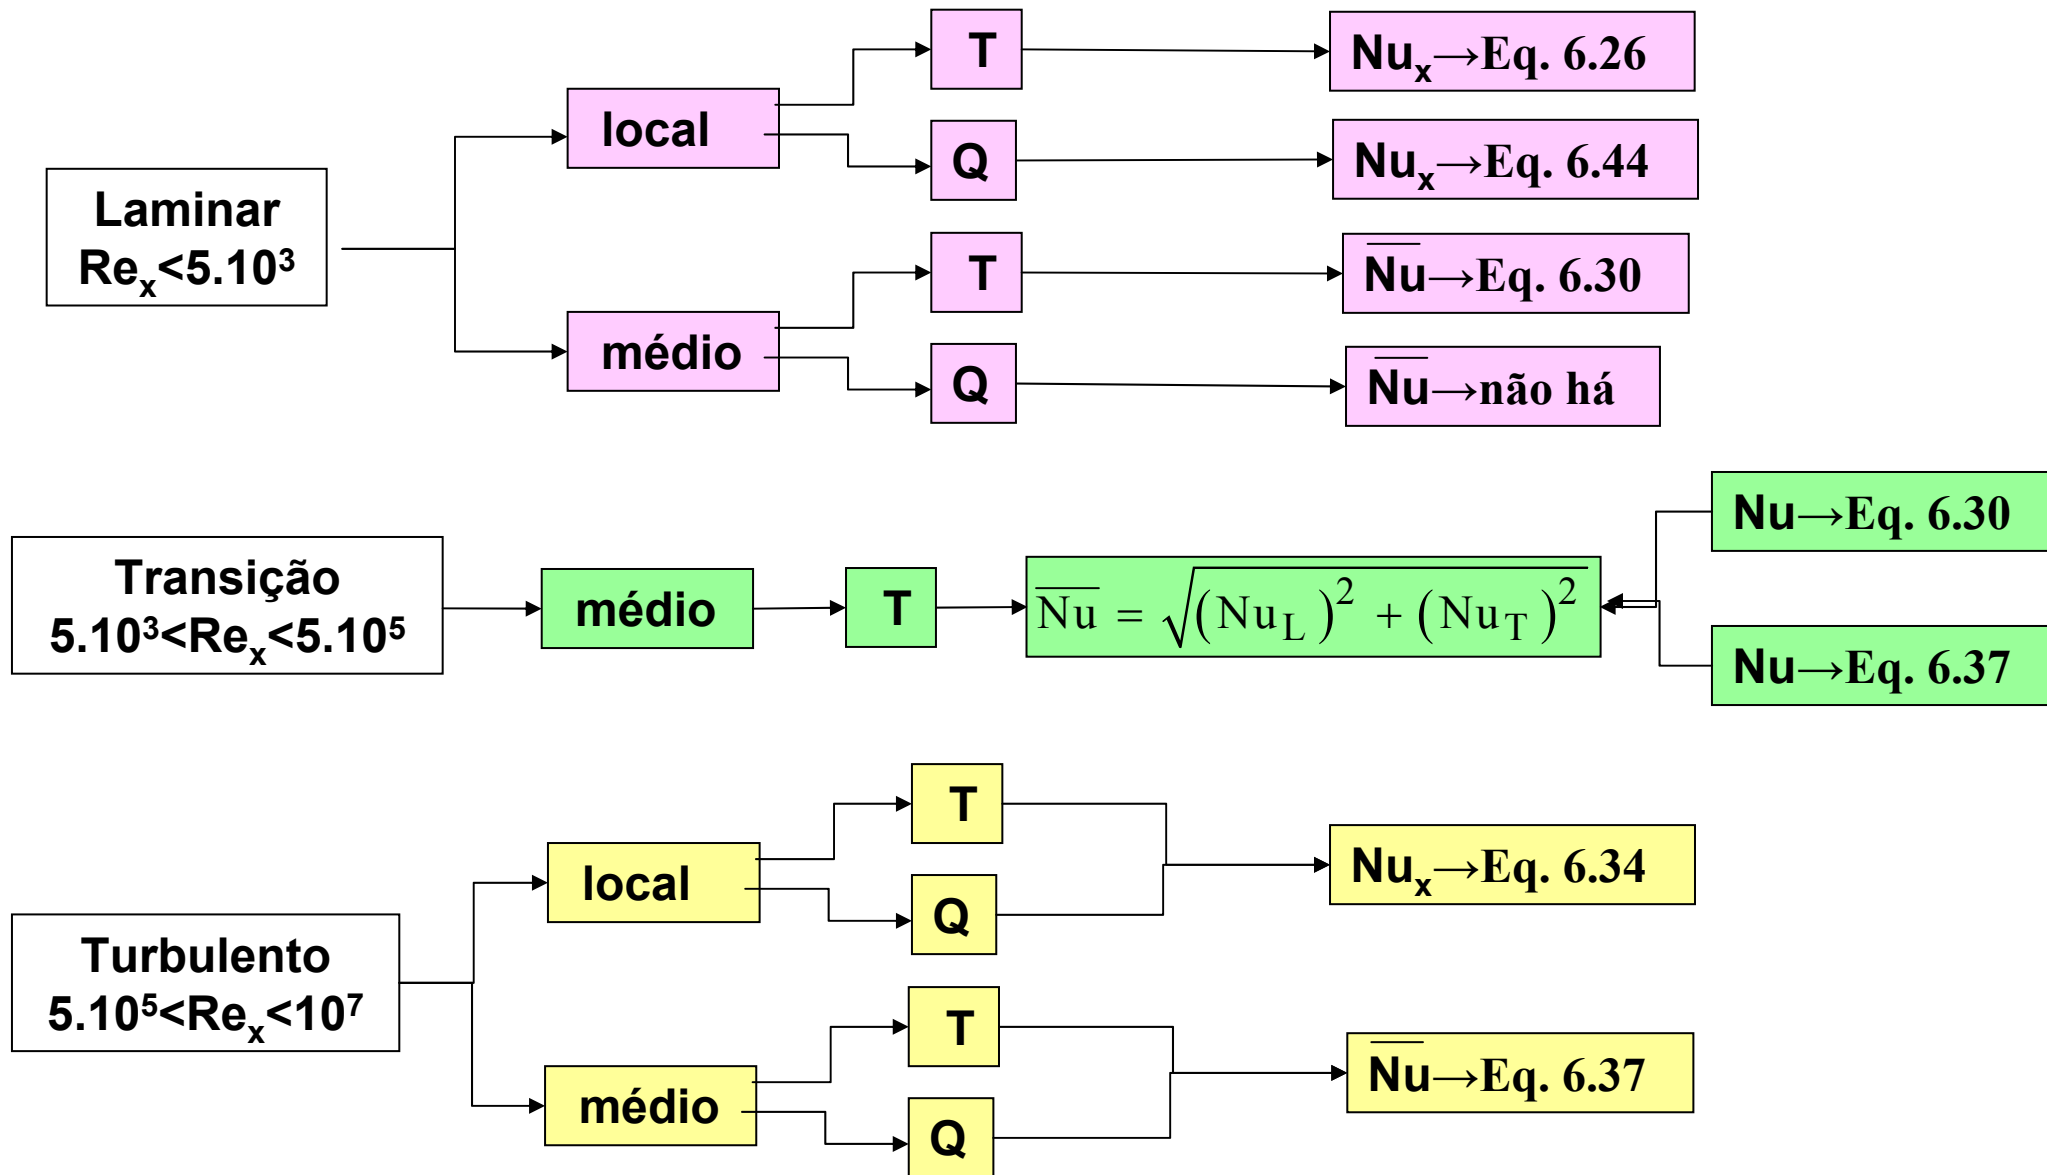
Laminar
$Re_x<5.10^3$

local

T

$Nu_x \rightarrow$ Eq. 6.26

Q

$Nu_x \rightarrow$ Eq. 6.44

médio

T

$\overline{Nu} \rightarrow$ Eq. 6.30

Q

$\overline{Nu} \rightarrow$ não há

Transição
$5.10^3<Re_x<5.10^5$

médio

T

$\overline{Nu} = \sqrt{(Nu_L)^2 + (Nu_T)^2}$

$Nu \rightarrow$ Eq. 6.30

$Nu \rightarrow$ Eq. 6.37

Turbulento
$5.10^5<Re_x<10^7$

local

T

Q

$Nu_x \rightarrow$ Eq. 6.34

médio

T

Q

$\overline{Nu} \rightarrow$ Eq. 6.37